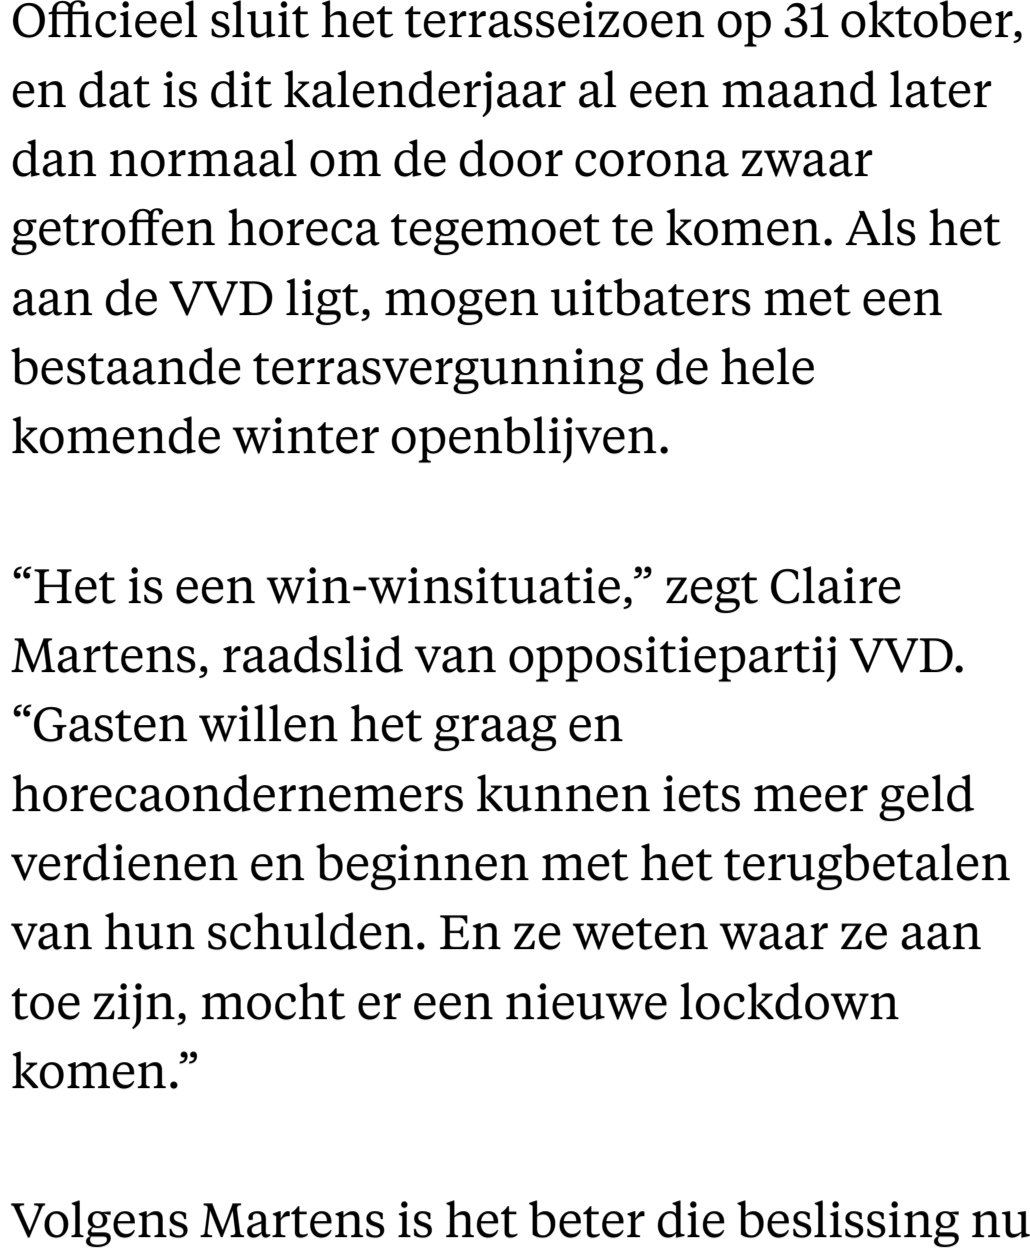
Officieel sluit het terrasseizoen op 31 oktober, en dat is dit kalenderjaar al een maand later dan normaal om de door corona zwaar getroffen horeca tegemoet te komen. Als het aan de VVD ligt, mogen uitbaters met een bestaande terrasvergunning de hele komende winter openblijven.

“Het is een win-winsituatie,” zegt Claire Martens, raadslid van oppositiepartij VVD. “Gasten willen het graag en horecaondernemers kunnen iets meer geld verdienen en beginnen met het terugbetalen van hun schulden. En ze weten waar ze aan toe zijn, mocht er een nieuwe lockdown komen.”

Volgens Martens is het beter die beslissing nu